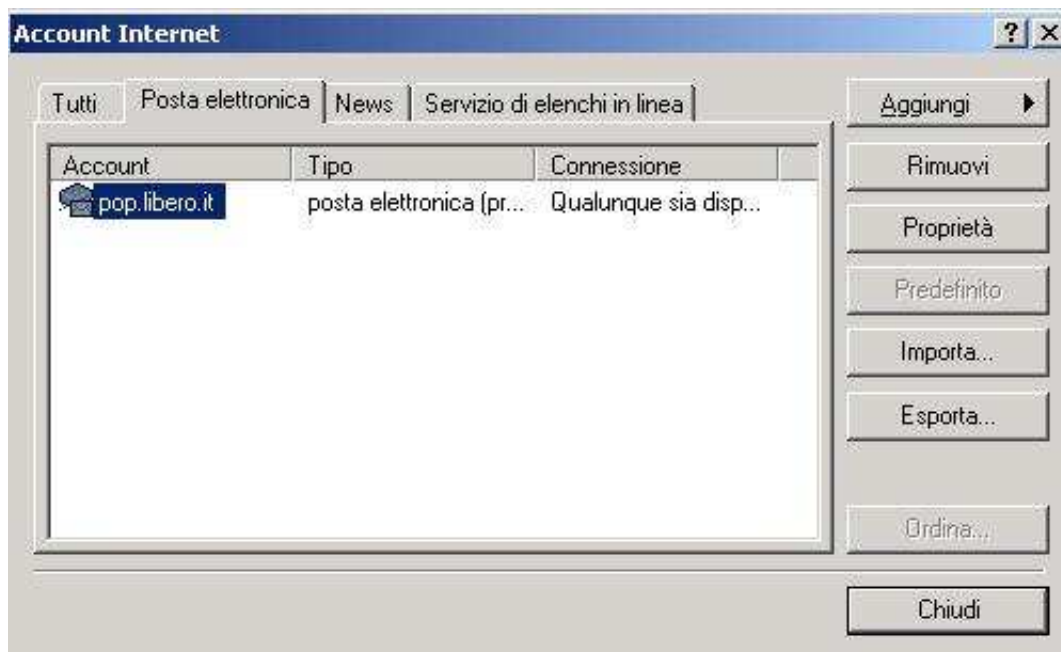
Account Internet

? X

Tutti | Posta elettronica | News | Servizio di elenchi in linea

| Account | Tipo | Connessione |
|---|---|---|
| pop.libero.it | posta elettronica (pr... | Qualunque sia disp... |

Aggiungi ▶

Rimuovi

Proprietà

Predefinito

Importa...

Esporta...

Ordina...

Chiudi